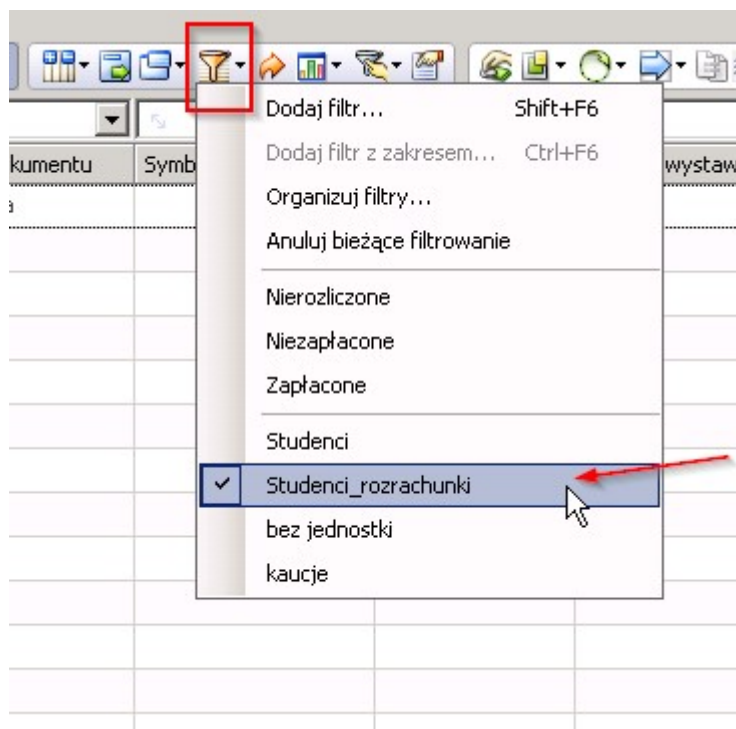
kumentu
Symb
wystaw

Dodaj filtr... Shift+F6
Dodaj filtr z zakresem... Ctrl+F6
Organizuj filtry...
Anuluj bieżące filtrowanie
Nierozliczone
Niezapłacone
Zapłacone
Studenci
Studenci_rozrachunki
bez jednostki
kaucje